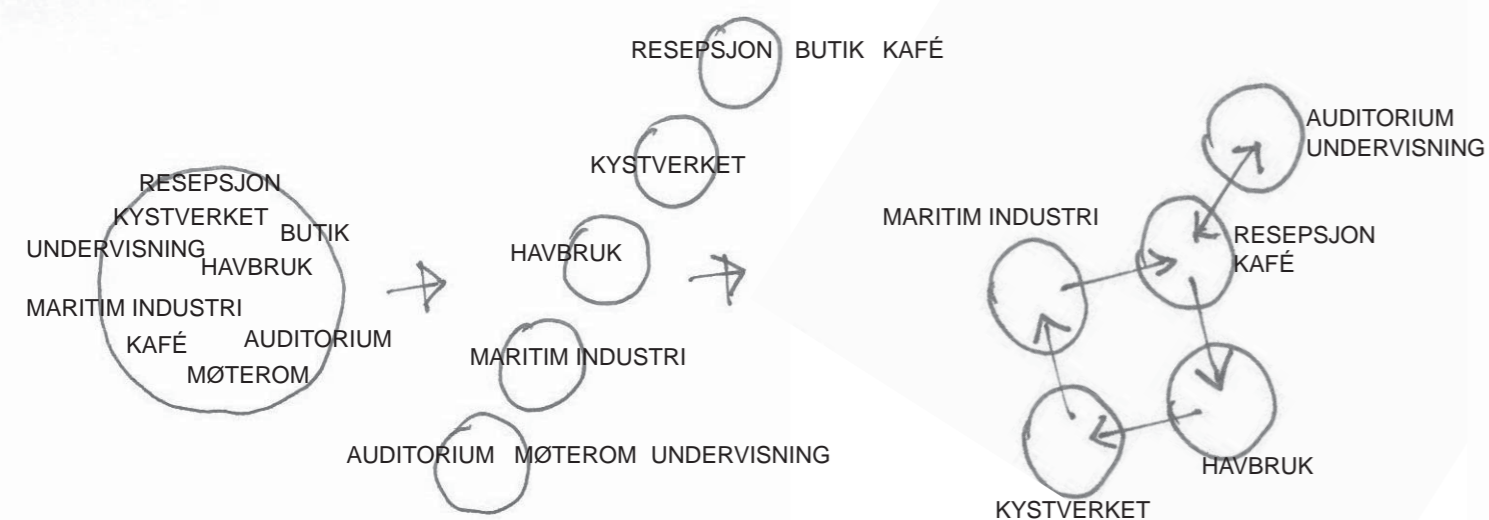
RESEPSJON
KYSTVERKET
BUTIK
UNDERVISNING
HAVBRUK
MARITIM INDUSTRI
KAFÉ
AUDITORIUM
MØTEROM

RESEPSJON BUTIK KAFÉ
KYSTVERKET
HAVBRUK
MARITIM INDUSTRI
AUDITORIUM MØTEROM UNDERVISNING

AUDITORIUM
UNDERVISNING
MARITIM INDUSTRI
RESEPSJON
KAFÉ
HAVBRUK
KYSTVERKET